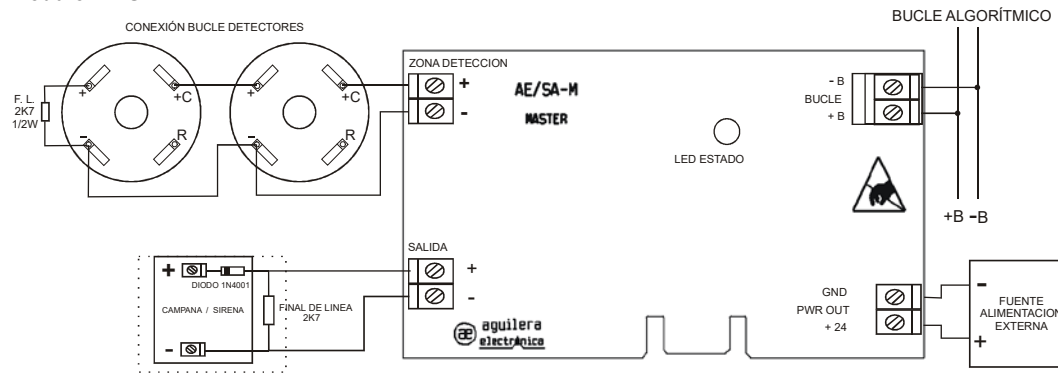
CONEXIÓN BUCLE DETECTORES

BUCLE ALGORÍTMICO

F. L.
2K7
1/2W

+
+C
-
R
+
+C
-
R

ZONA DETECCION
+
-

AE/SA-M
MASTER

LED ESTADO

- B
BUCLE
+ B

+B -B

SALIDA
+
-

+
DIODO 1N4001
CAMPANA / SIRENA
FINAL DE LINEA
2K7
-

GND
PWR OUT
+ 24

-
FUENTE
ALIMENTACION
EXTERNA
+

aguilera
electrónica